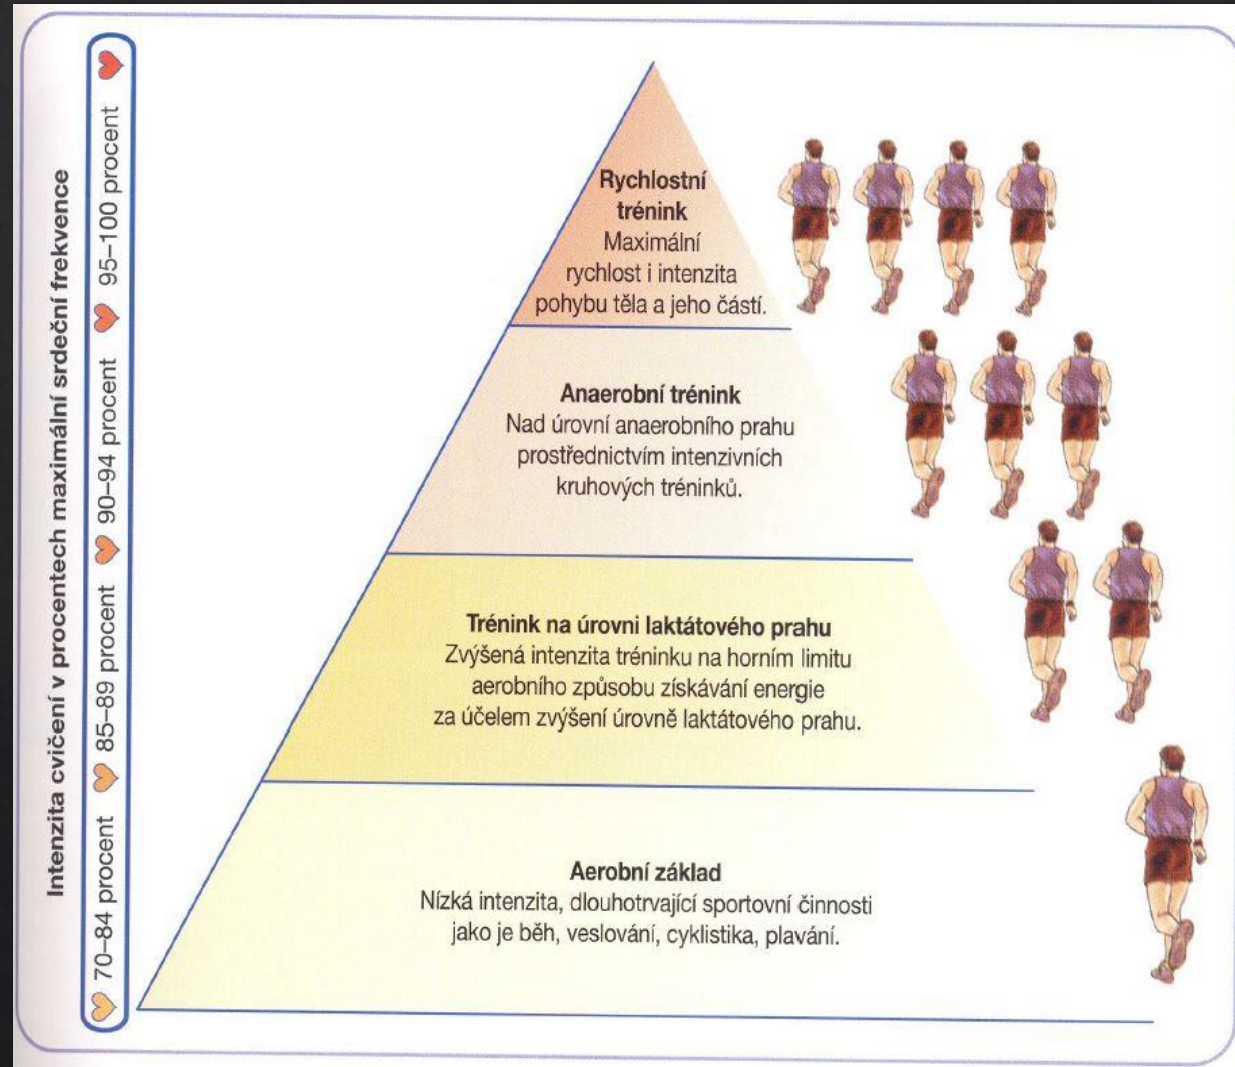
Intenzita cvičení v procentech maximální srdeční frekvence

70–84 procent
85–89 procent
90–94 procent
95–100 procent

Rychlostní trénink
Maximální rychlost i intenzita pohybu těla a jeho částí.

Anaerobní trénink
Nad úrovní anaerobního prahu prostřednictvím intenzivních kruhových tréninků.

Trénink na úrovni laktátového prahu
Zvýšená intenzita tréninku na horním limitu aerobního způsobu získávání energie za účelem zvýšení úrovně laktátového prahu.

Aerobní základ
Nízká intenzita, dlouhotrvající sportovní činnosti jako je běh, veslování, cyklistika, plavání.